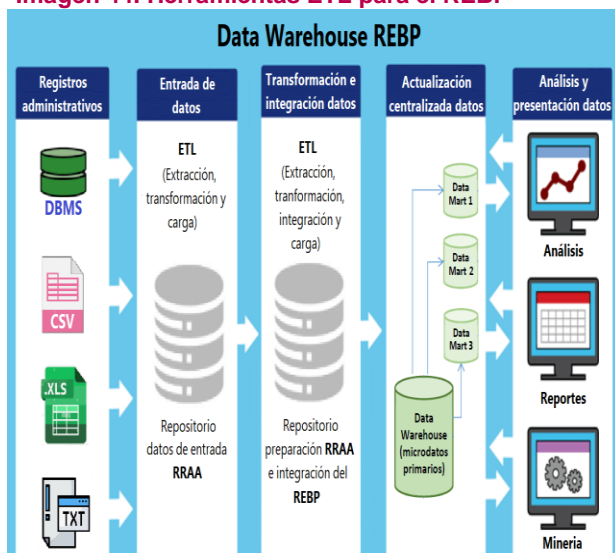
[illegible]

Data Warehouse REBP

Registros administrativos

DBMS

CSV

.XLS

TXT

Entrada de datos

ETL

(Extracción, transformación y carga)

Repositorio datos de entrada RRAA

Transformación e integración datos

ETL

(Extracción, tranformación, integración y carga)

Repositorio preparación RRAA e integración del REBP

Actualización centralizada datos

Data Mart 1

Data Mart 2

Data Mart 3

Data Warehouse (microdatos primarios)

Análisis y presentación datos

Análisis

Reportes

Mineria